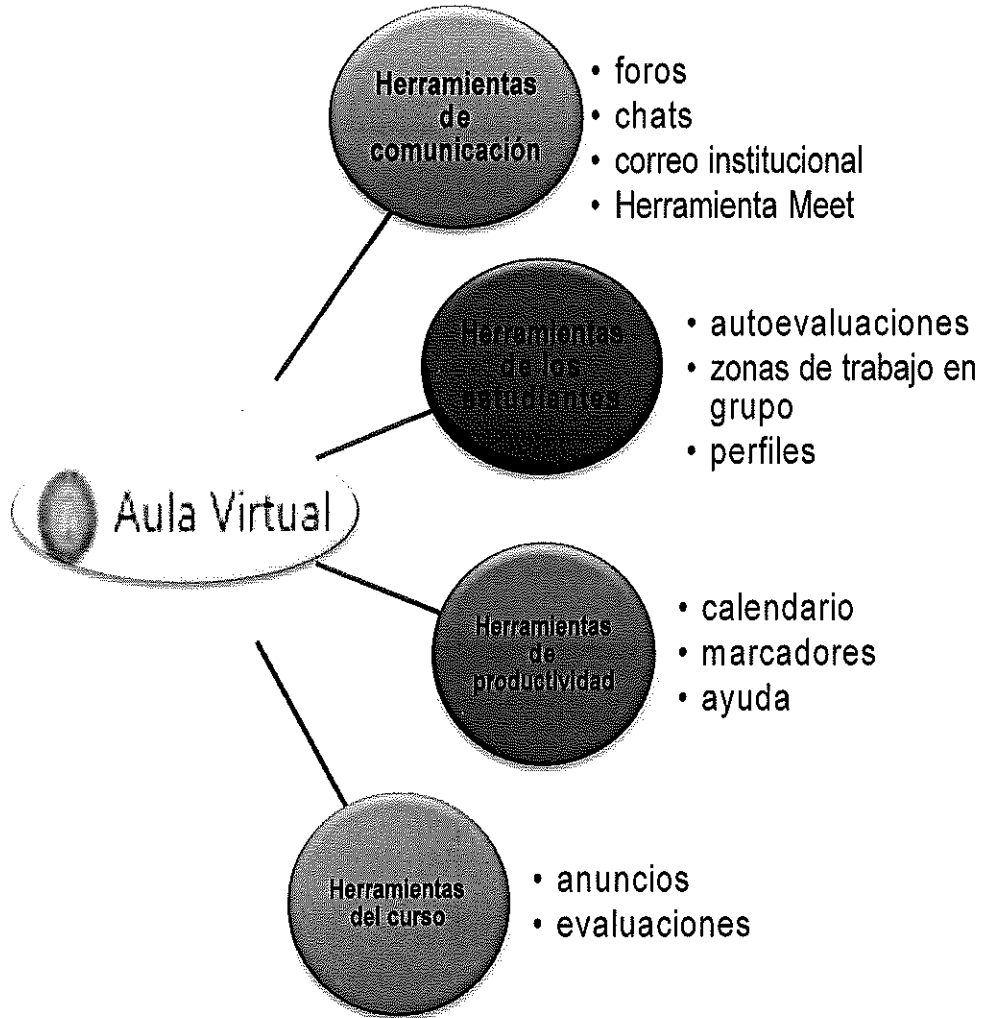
Herramientas de comunicación

• foros
• chats
• correo institucional
• Herramienta Meet

Herramientas de los estudiantes

• autoevaluaciones
• zonas de trabajo en grupo
• perfiles

Aula Virtual

Herramientas de productividad

• calendario
• marcadores
• ayuda

Herramientas del curso

• anuncios
• evaluaciones